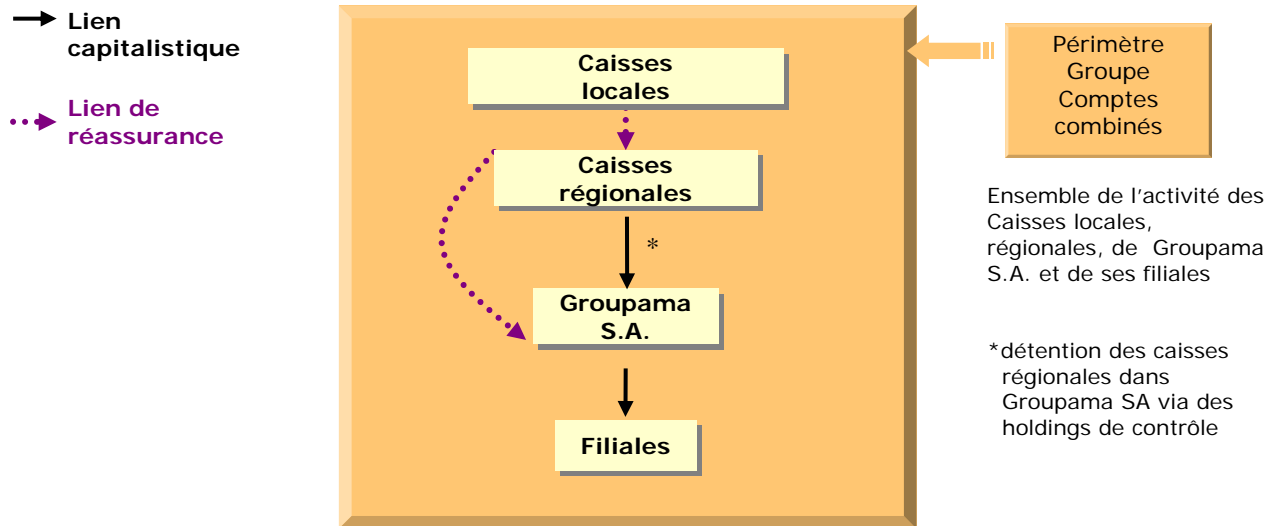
Lien capitalistique

Lien de réassurance

Caisses locales

Caisses régionales

*

Groupama S.A.

Filiales

Périmètre Groupe Comptes combinés

Ensemble de l'activité des Caisses locales, régionales, de Groupama S.A. et de ses filiales

*détention des caisses régionales dans Groupama SA via des holdings de contrôle